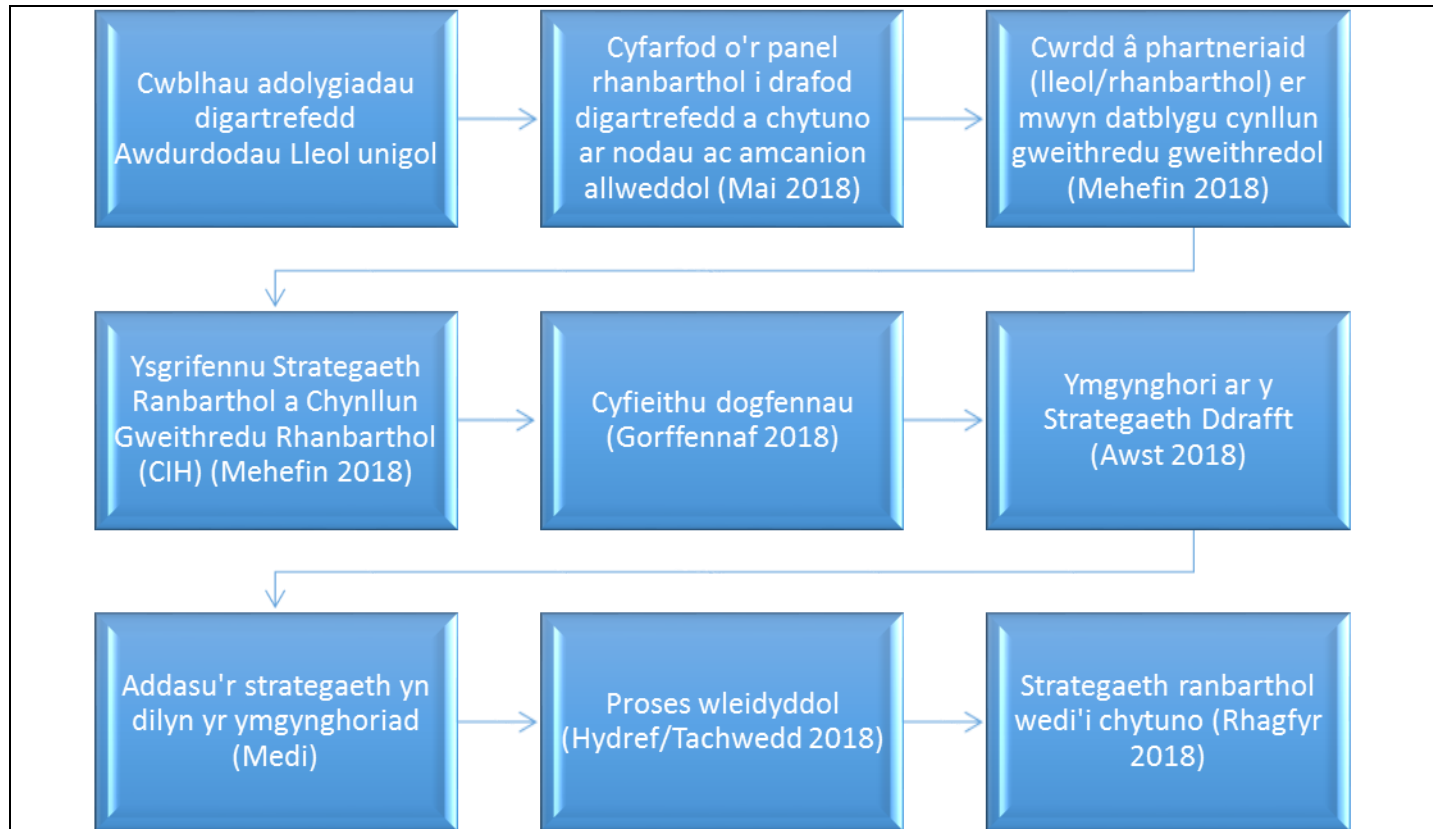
Cwblhau adolygiadau digartrefedd Awdurdodau Lleol unigol

Cyfarfod o'r panel rhanbarthol i drafod digartrefedd a chytuno ar nodau ac amcanion allweddol (Mai 2018)

Cwrdd â phartneriaid (lleol/rhanbarthol) er mwyn datblygu cynllun gweithredu gweithredol (Mehefin 2018)

Ysgrifennu Strategaeth Ranbarthol a Chynllun Gweithredu Rhanbarthol (CIH) (Mehefin 2018)

Cyfieithu dogfennau (Gorffennaf 2018)

Ymgynghori ar y Strategaeth Ddrafft (Awst 2018)

Addasu'r strategaeth yn dilyn yr ymgynghoriad (Medi)

Proses wleidyddol (Hydref/Tachwedd 2018)

Strategaeth ranbarthol wedi'i chytuno (Rhagfyr 2018)